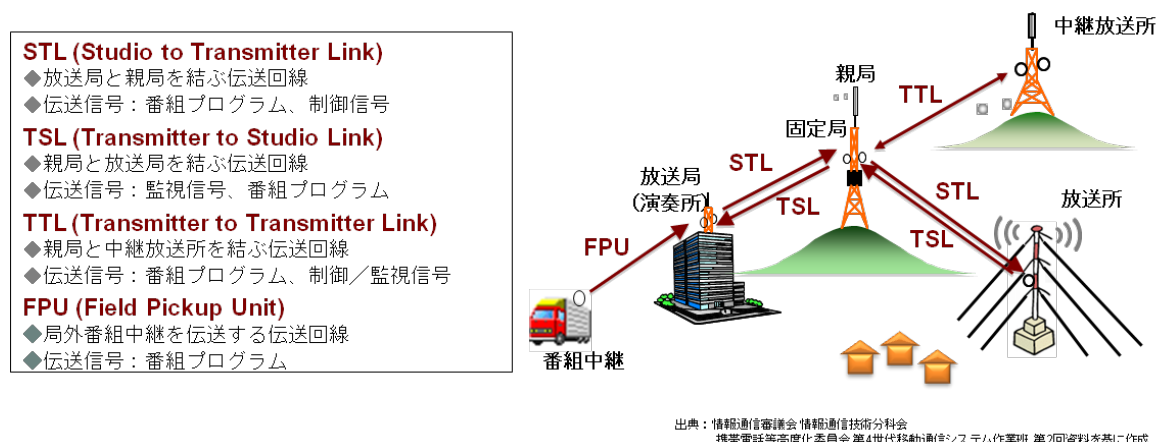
STL (Studio to Transmitter Link)
◆放送局と親局を結ぶ伝送回線
◆伝送信号：番組プログラム、制御信号

TSL (Transmitter to Studio Link)
◆親局と放送局を結ぶ伝送回線
◆伝送信号：監視信号、番組プログラム

TTL (Transmitter to Transmitter Link)
◆親局と中継放送所を結ぶ伝送回線
◆伝送信号：番組プログラム、制御／監視信号

FPU (Field Pickup Unit)
◆局外番組中継を伝送する伝送回線
◆伝送信号：番組プログラム

中継放送所
親局
TTL
固定局
STL
放送局
（演奏所）
TSL
STL
放送所
TSL
FPU
番組中継

出典：情報通信審議会 情報通信技術分科会
携帯電話等高度化委員会 第4世代移動通信システム作業班 第2回資料を基に作成